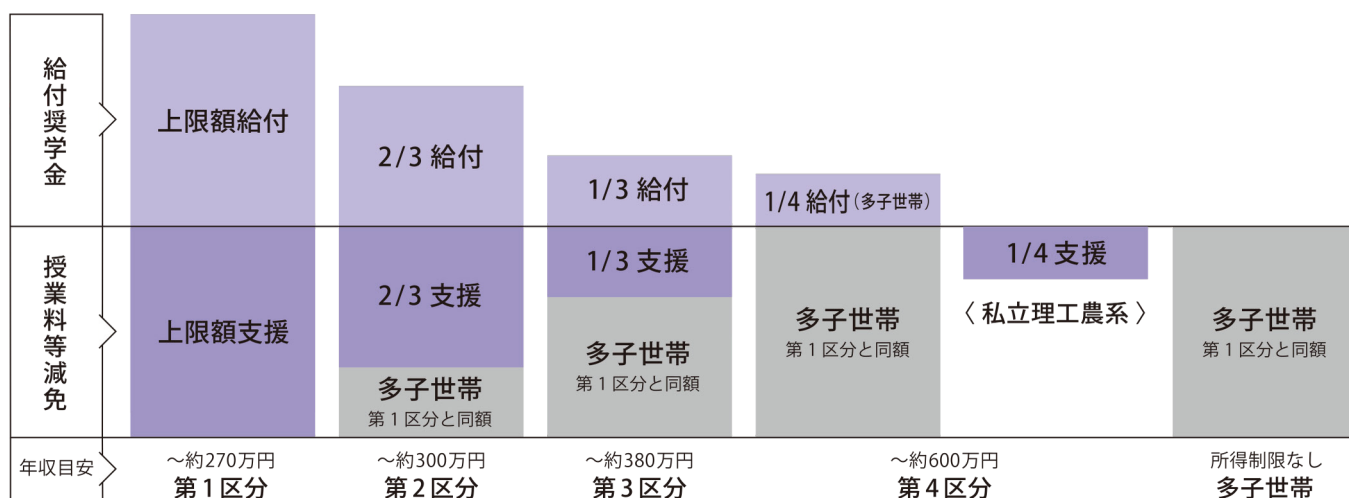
給付奨学金

授業料等減免

年収目安

上限額給付

2/3 給付

1/3 給付

1/4 給付（多子世帯）

上限額支援

2/3 支援

多子世帯
第１区分と同額

1/3 支援

多子世帯
第１区分と同額

多子世帯
第１区分と同額

1/4 支援

〈 私立理工農系 〉

多子世帯
第１区分と同額

～約270万円
第１区分

～約300万円
第２区分

～約380万円
第３区分

～約600万円
第４区分

所得制限なし
多子世帯